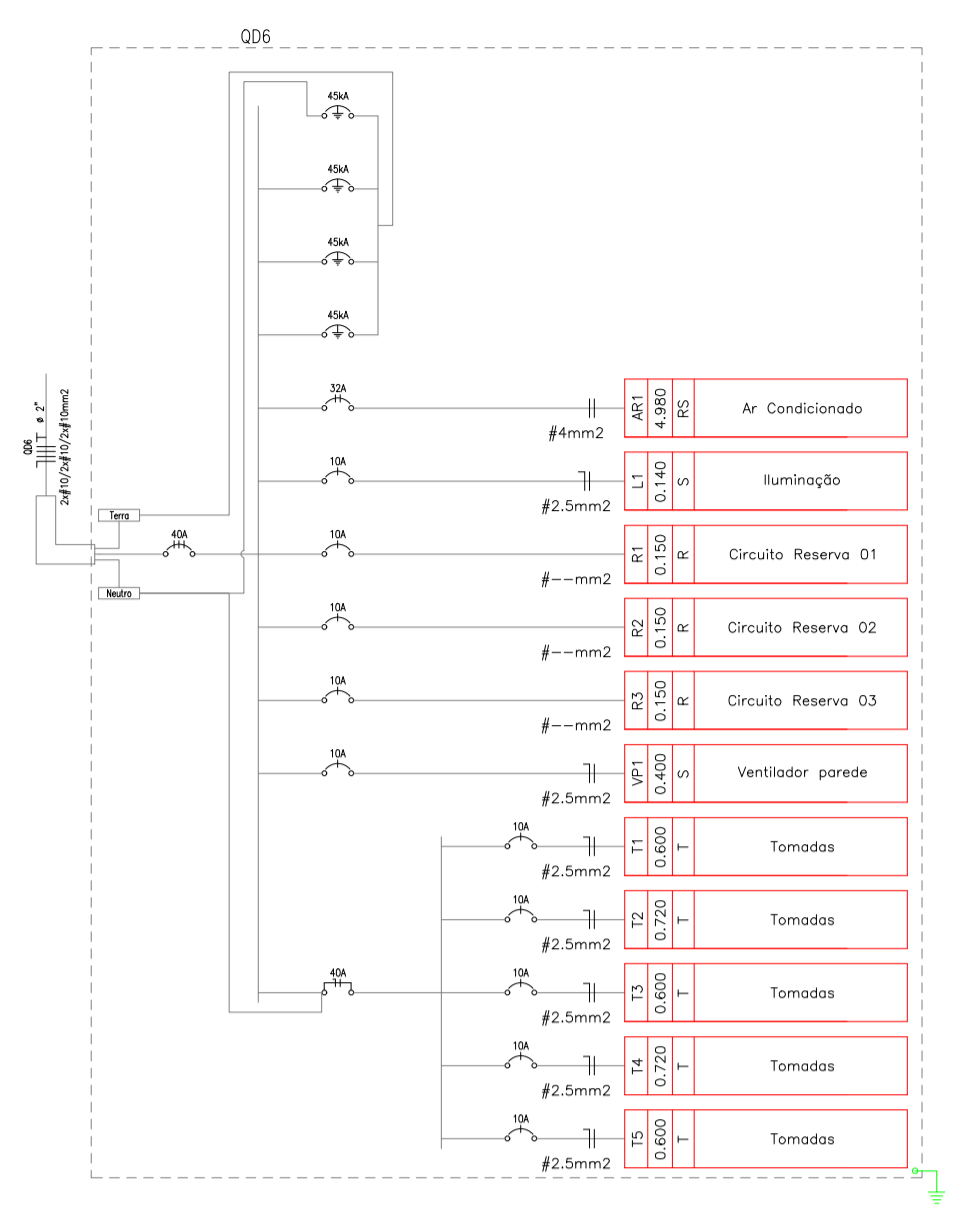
QD6

45kA
45kA
45kA
45kA

QD6
ø 2"
2x#10/2x#10/2x#10mm2

Terra
Neutro
40A

| | | | |
|---|---|---|---|
| AR1 | 4.980 | RS | Ar Condicionado |
| L1 | 0.140 | S | Iluminação |
| R1 | 0.150 | R | Circuito Reserva 01 |
| R2 | 0.150 | R | Circuito Reserva 02 |
| R3 | 0.150 | R | Circuito Reserva 03 |
| VP1 | 0.400 | S | Ventilador parede |
| T1 | 0.600 | T | Tomadas |
| T2 | 0.720 | T | Tomadas |
| T3 | 0.600 | T | Tomadas |
| T4 | 0.720 | T | Tomadas |
| T5 | 0.600 | T | Tomadas |

32A
#4mm2
10A
#2.5mm2
10A
#--mm2
10A
#--mm2
10A
#--mm2
10A
#2.5mm2
10A
#2.5mm2
10A
#2.5mm2
40A
10A
#2.5mm2
10A
#2.5mm2
10A
#2.5mm2